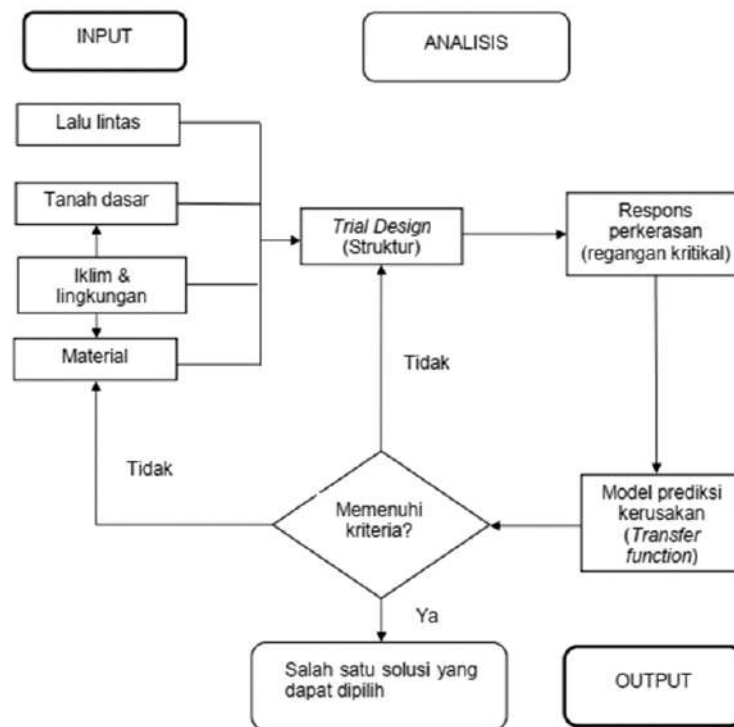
INPUT

ANALISIS

Lalu lintas

Tanah dasar

Iklim & lingkungan

Material

Trial Design (Struktur)

Respons perkerasan (regangan kritikal)

Tidak

Tidak

Memenuhi kriteria?

Model prediksi kerusakan (Transfer function)

Ya

Salah satu solusi yang dapat dipilih

OUTPUT